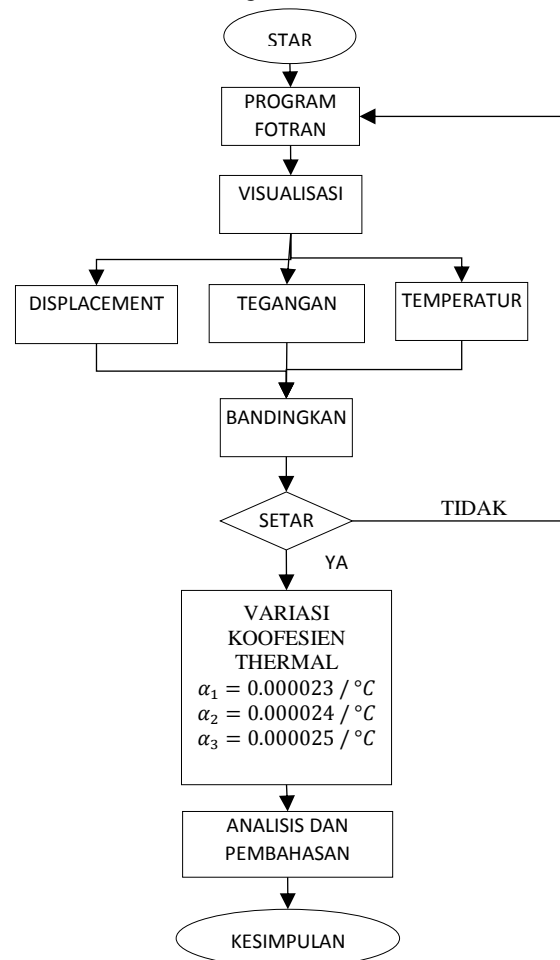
STAR

PROGRAM FOTRAN

VISUALISASI

DISPLACEMENT

TEGANGAN

TEMPERATUR

BANDINGKAN

SETAR

TIDAK

YA

VARIASI KOOFESIEN THERMAL
$\alpha_1 = 0.000023 / °C$
$\alpha_2 = 0.000024 / °C$
$\alpha_3 = 0.000025 / °C$

ANALISIS DAN PEMBAHASAN

KESIMPULAN